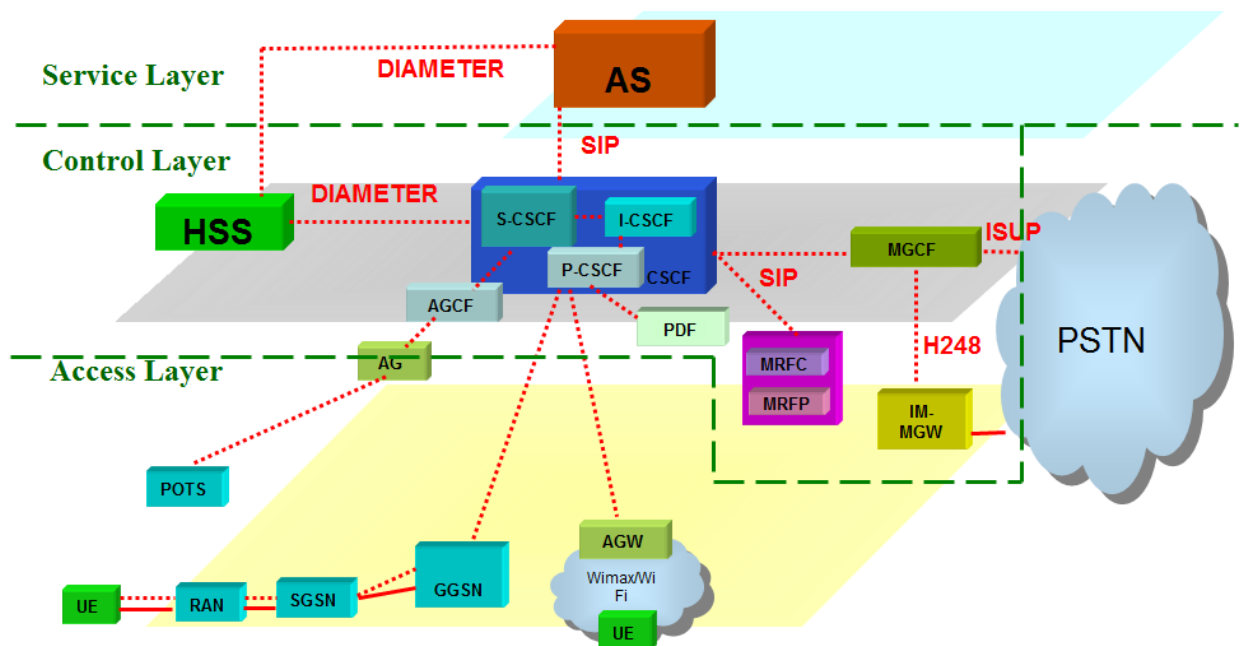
Service Layer

DIAMETER

AS

Control Layer

SIP

DIAMETER

HSS

S-CSCF

I-CSCF

MGCF

ISUP

P-CSCF

CSCF

SIP

AGCF

PDF

PSTN

H248

AG

Access Layer

MRFC

MRFP

IM-MGW

POTS

AGW

Wimax/WiFi

UE

RAN

SGSN

GGSN

UE